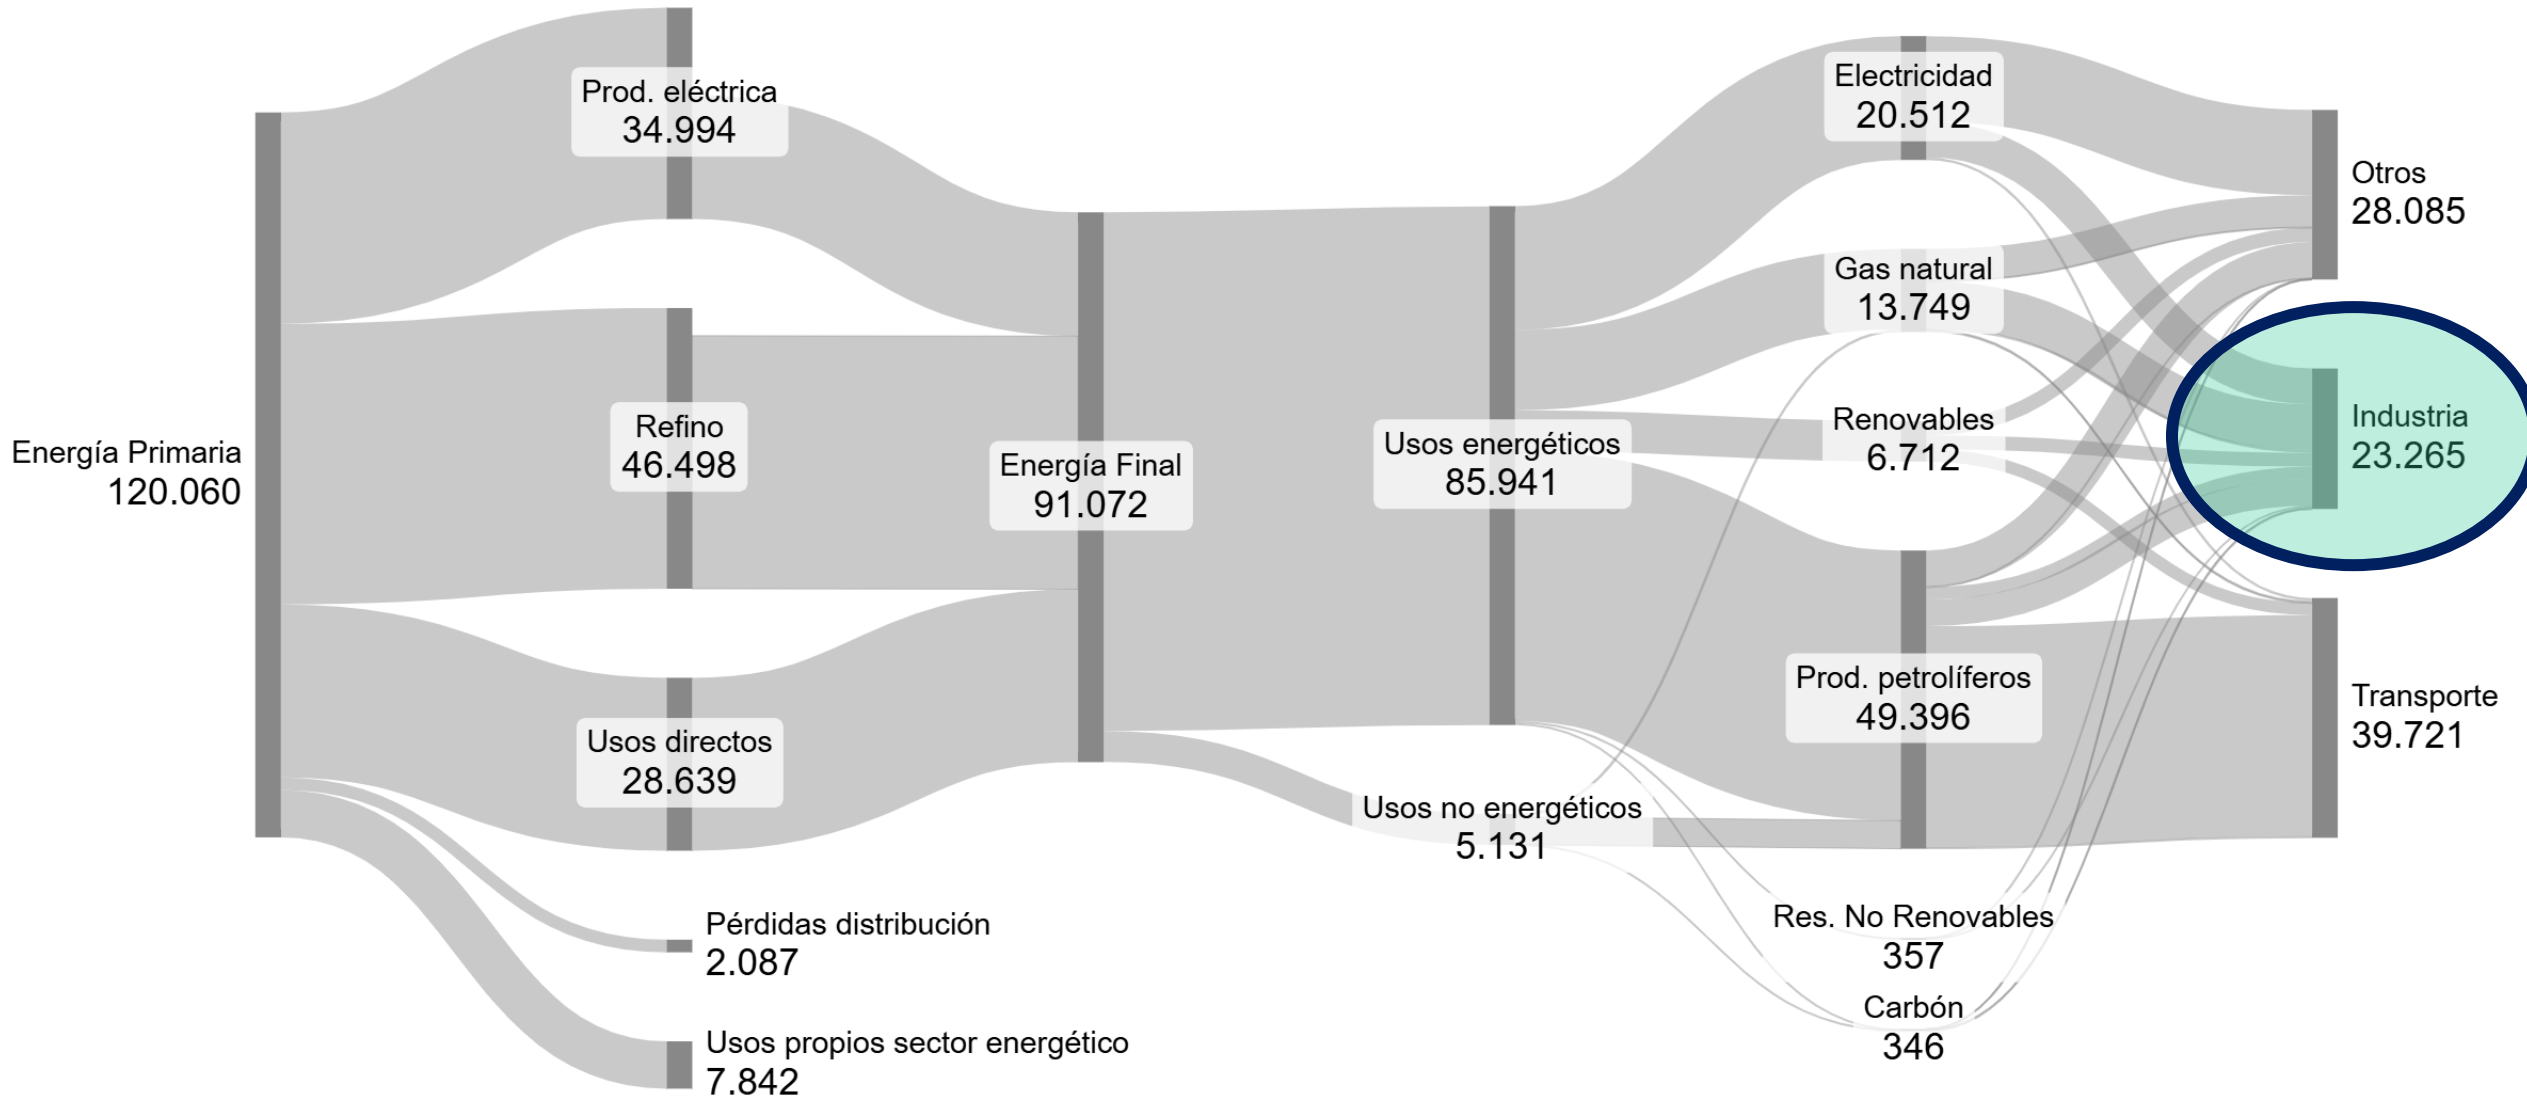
Energía Primaria
120.060

Prod. eléctrica
34.994

Refino
46.498

Usos directos
28.639

Pérdidas distribución
2.087

Usos propios sector energético
7.842

Energía Final
91.072

Usos energéticos
85.941

Usos no energéticos
5.131

Electricidad
20.512

Gas natural
13.749

Renovables
6.712

Prod. petrolíferos
49.396

Res. No Renovables
357

Carbón
346

Otros
28.085

Industria
23.265

Transporte
39.721